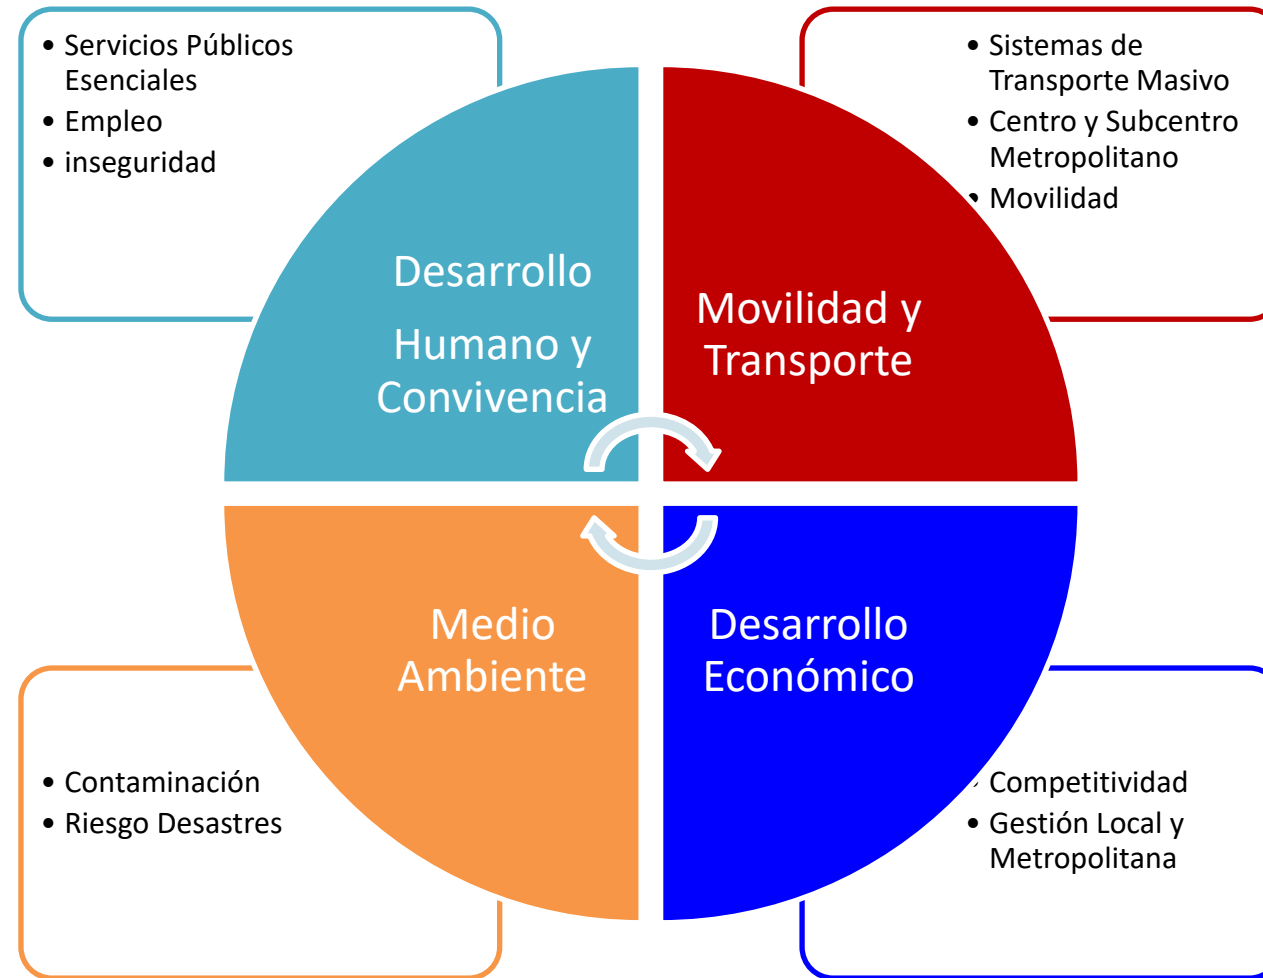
- Servicios Públicos Esenciales
- Empleo
- inseguridad

- Sistemas de Transporte Masivo
- Centro y Subcentro Metropolitano
- Movilidad

Desarrollo Humano y Convivencia

Movilidad y Transporte

Medio Ambiente

Desarrollo Económico

- Contaminación
- Riesgo Desastres

- Competitividad
- Gestión Local y Metropolitana